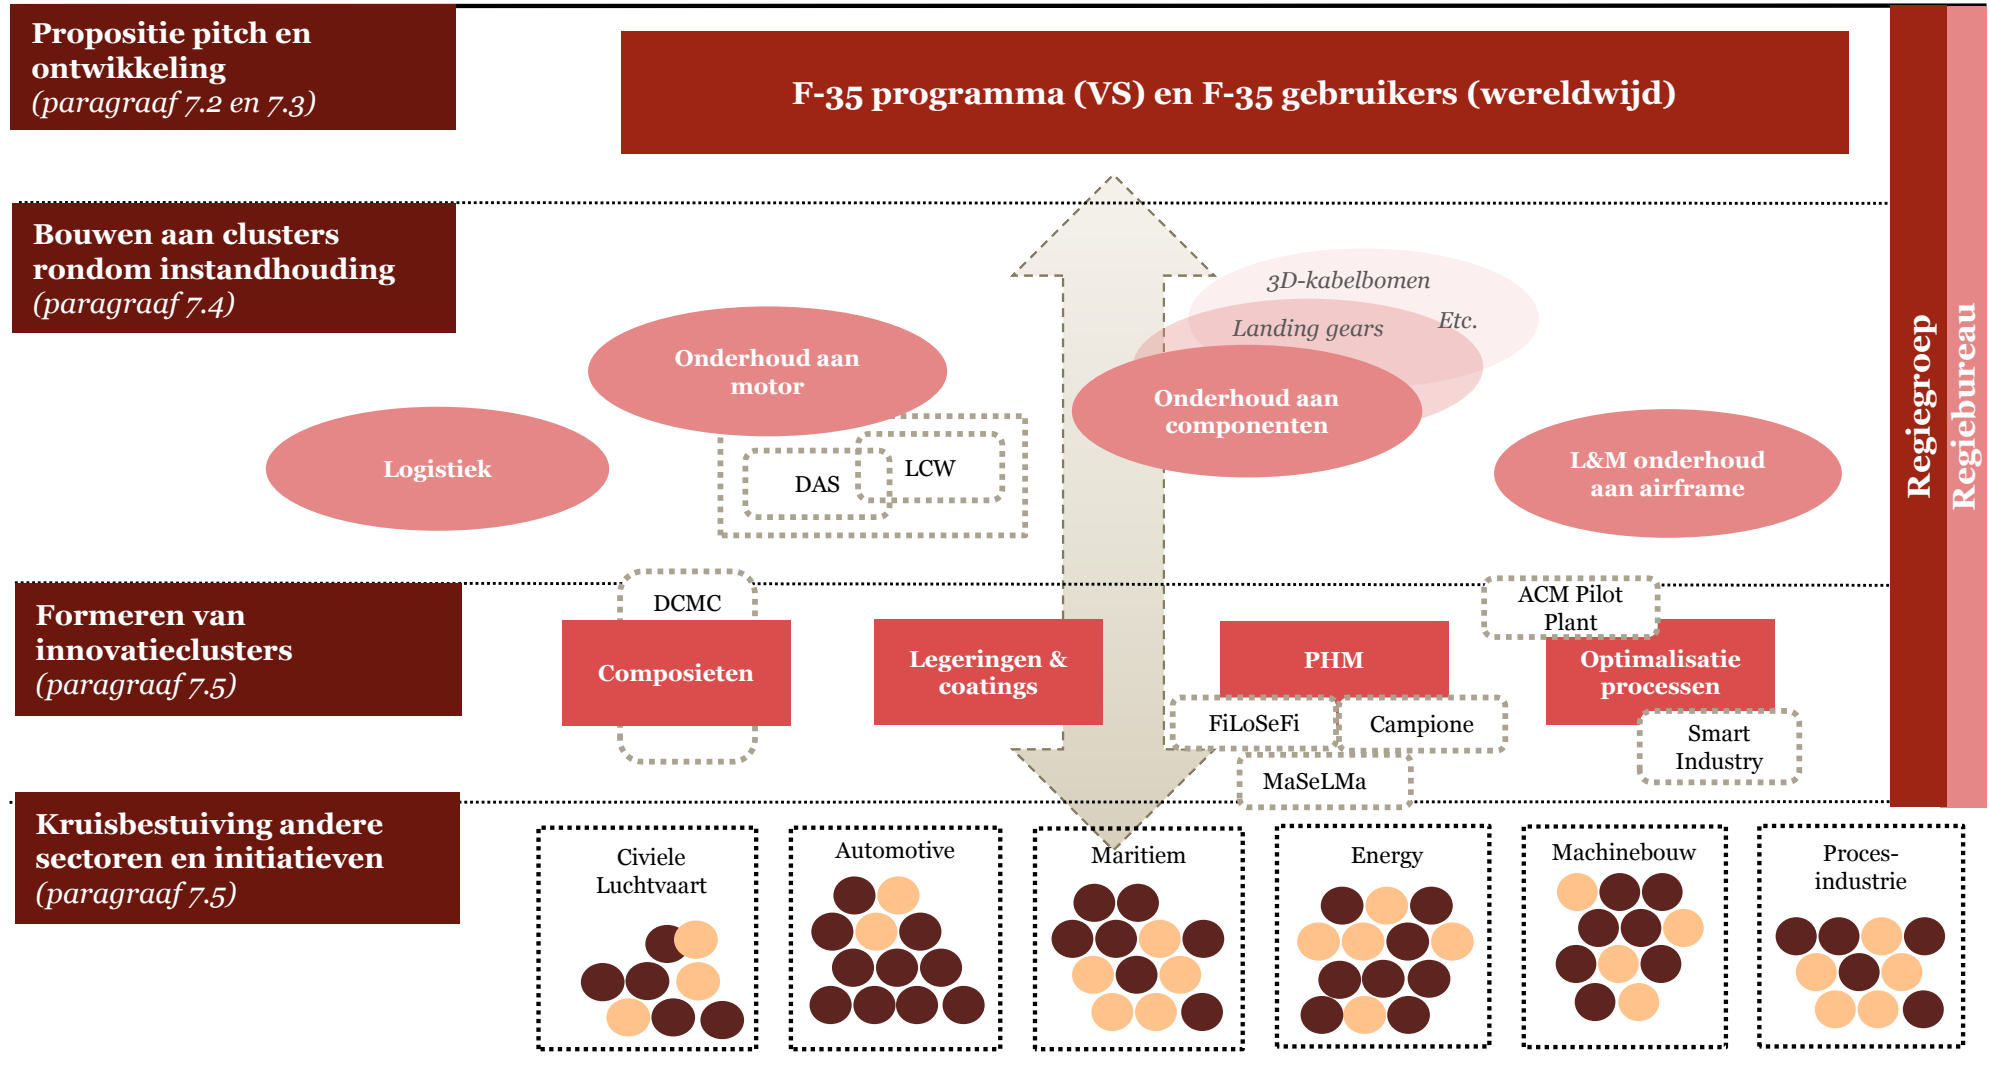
Propositie pitch en ontwikkeling
(paragraaf 7.2 en 7.3)

F-35 programma (VS) en F-35 gebruikers (wereldwijd)

Bouwen aan clusters rondom instandhouding
(paragraaf 7.4)

3D-kabelbomen

Etc.

Landing gears

Onderhoud aan motor

Onderhoud aan componenten

Logistiek

LCW

DAS

L&M onderhoud aan airframe

Regiegroep

Regiebureau

Formeren van innovatieclusters
(paragraaf 7.5)

DCMC

Composieten

Legeringen & coatings

PHM

ACM Pilot Plant

Optimalisatie processen

FiLoSeFi

Campione

Smart Industry

MaSeLMa

Kruisbestuiving andere sectoren en initiatieven
(paragraaf 7.5)

Civiele Luchtvaart

Automotive

Maritiem

Energy

Machinebouw

Proces-industrie